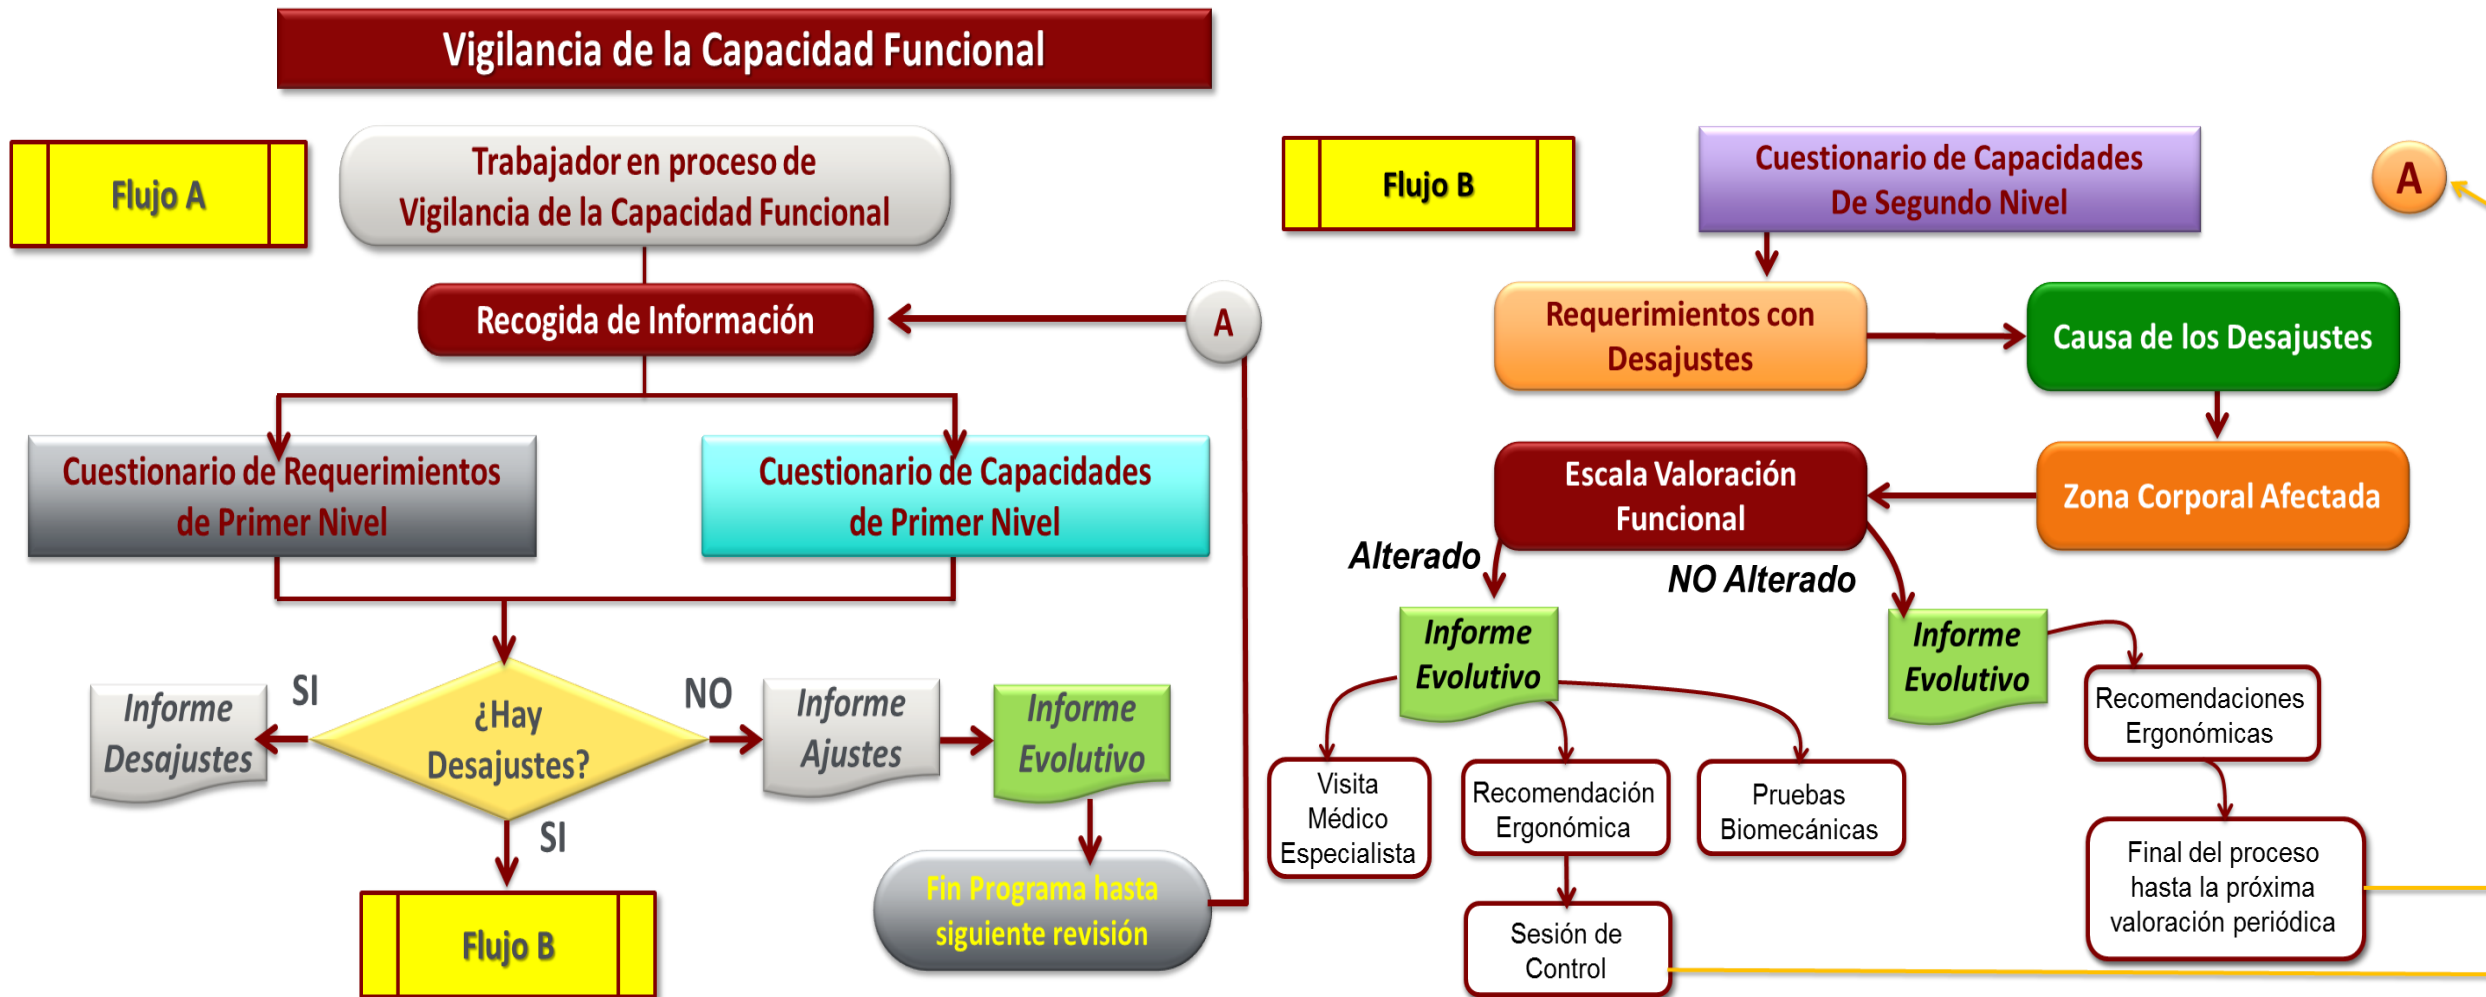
Vigilancia de la Capacidad Funcional

Flujo A

Trabajador en proceso de Vigilancia de la Capacidad Funcional

Recogida de Información

A

Cuestionario de Requerimientos de Primer Nivel

Cuestionario de Capacidades de Primer Nivel

Informe Desajustes

SI

¿Hay Desajustes?

NO

Informe Ajustes

Informe Evolutivo

SI

Flujo B

Fin Programa hasta siguiente revisión

Flujo B

Cuestionario de Capacidades De Segundo Nivel

A

Requerimientos con Desajustes

Causa de los Desajustes

Escala Valoración Funcional

Zona Corporal Afectada

Alterado

NO Alterado

Informe Evolutivo

Informe Evolutivo

Recomendaciones Ergonómicas

Visita Médico Especialista

Recomendación Ergonómica

Pruebas Biomecánicas

Final del proceso hasta la próxima valoración periódica

Sesión de Control